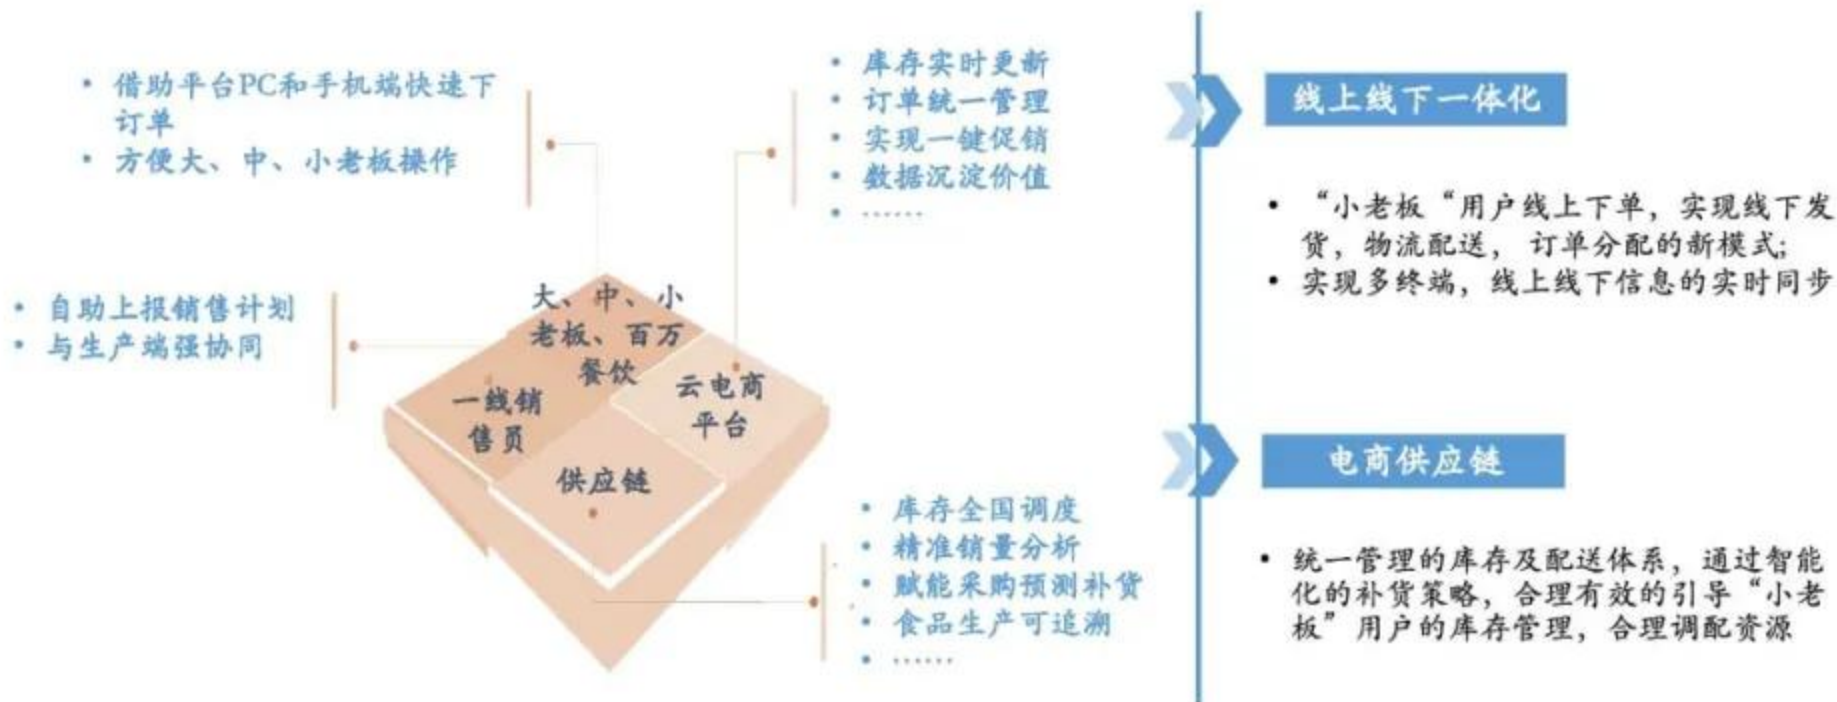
• 借助平台PC和手机端快速下订单
• 方便大、中、小老板操作

• 库存实时更新
• 订单统一管理
• 实现一键促销
• 数据沉淀价值
• ……

• 自助上报销售计划
• 与生产端强协同

大、中、小老板、百万餐饮

一线销售员

云电商平台

供应链

• 库存全国调度
• 精准销量分析
• 赋能采购预测补货
• 食品生产可追溯
• ……

线上线下一体化

• “小老板“用户线上下单，实现线下发货，物流配送，订单分配的新模式;
• 实现多终端，线上线下信息的实时同步

电商供应链

• 统一管理的库存及配送体系，通过智能化的补货策略，合理有效的引导“小老板”用户的库存管理，合理调配资源